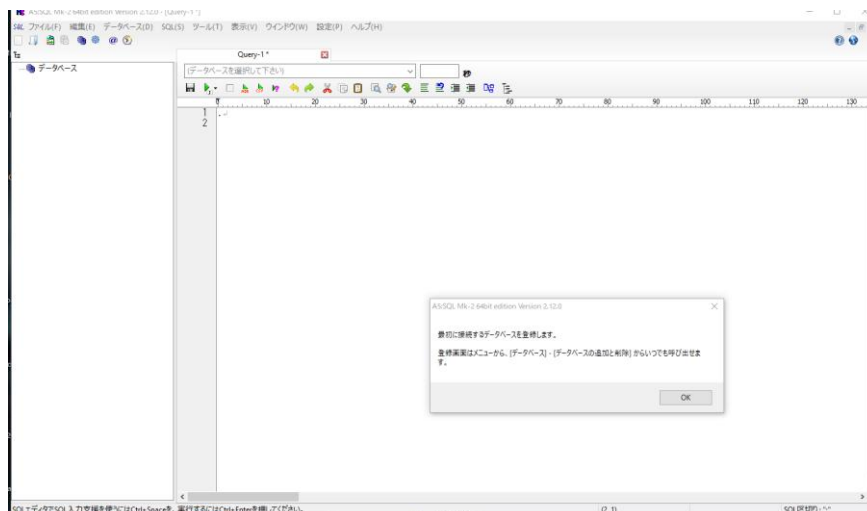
A5SQL Mk-2 64bit edition Version 2.12.0 - [Query-1 *]

SQL ファイル(F) 編集(E) データベース(D) SQL(S) ツール(T) 表示(V) ウインドウ(W) 設定(P) ヘルプ(H)

データベース

Query-1 *

(データベースを選択して下さい)

秒

10 20 30 40 50 60 70 80 90 100 110 120 130

1
2

A5SQL Mk-2 64bit edition Version 2.12.0

最初に接続するデータベースを登録します。

登録画面はメニューから、[データベース] - [データベースの追加と削除] からいつでも呼び出せます。

OK

SQLエディタでSQL入力支援を使うにはCtrl+Spaceを、実行するにはCtrl+Enterを押してください。

(1, 1)

SQL区切り : ";"